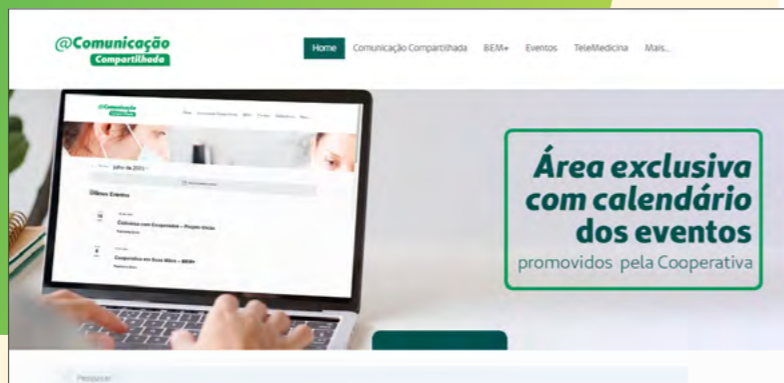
@Comunicação Compartilhada

Home Comunicação Compartilhada BEM+ Eventos TeleMedicina Mais...

@Comunicação Compartilhada

Julho de 2021

Últimos Eventos

Conexão com Cooperados – Projeto União

Cooperativa em Boas Mãos – BEM+

Área exclusiva com calendário dos eventos promovidos pela Cooperativa

Pesquisar